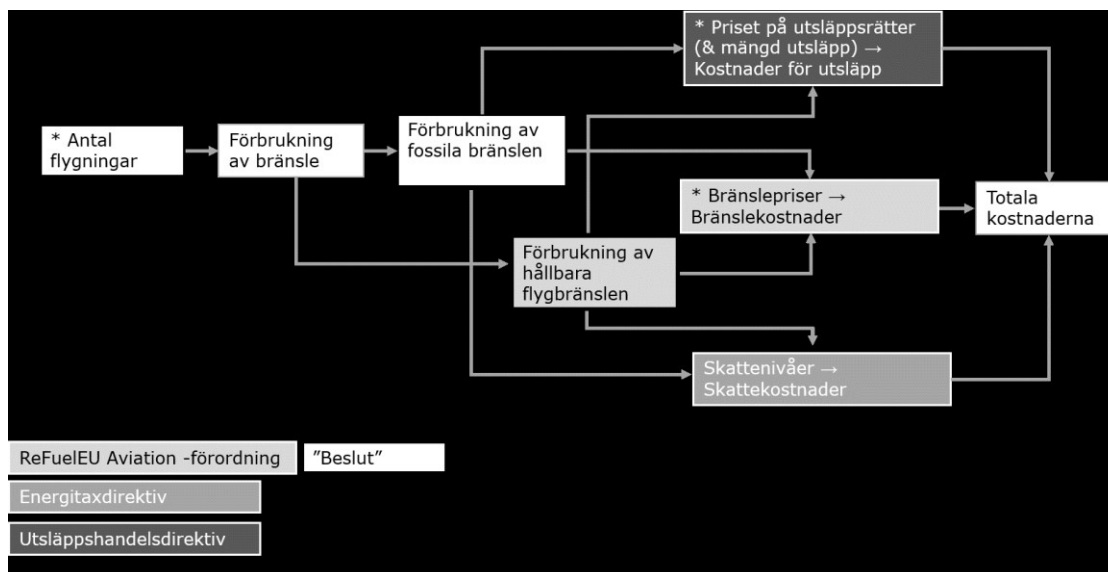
* Antal flygningar

Förbrukning av bränsle

Förbrukning av fossila bränslen

* Priset på utsläppsrätter (& mängd utsläpp) → Kostnader för utsläpp

* Bränslepriser → Bränslekostnader

Förbrukning av hållbara flygbränslen

Skattenivåer → Skattekostnader

Totala kostnaderna

ReFuelEU Aviation -förordning

”Beslut”

Energitaxdirektiv

Utsläppshandelsdirektiv